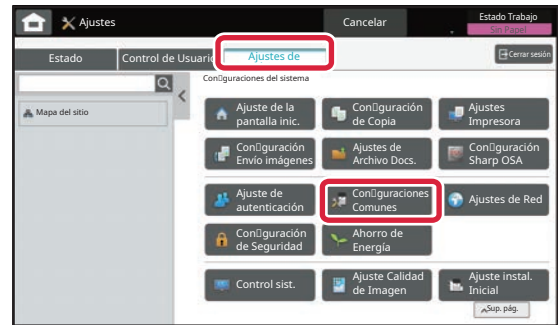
Ajustes

Cancelar

Estado Trabajo
Sin Papel

Estado

Control de Usuario

Ajustes de

Cerrar sesión

Mapa del sitio

Con▯guraciones del sistema

Ajuste de la pantalla inic.

Con▯guración de Copia

Ajustes Impresora

Con▯guración Envío imágenes

Ajustes de Archivo Docs.

Con▯guración Sharp OSA

Ajuste de autenticación

Con▯guraciones Comunes

Ajustes de Red

Con▯guración de Seguridad

Ahorro de Energía

Control sist.

Ajuste Calidad de Imagen

Ajuste instal. Inicial

Sup. pág.